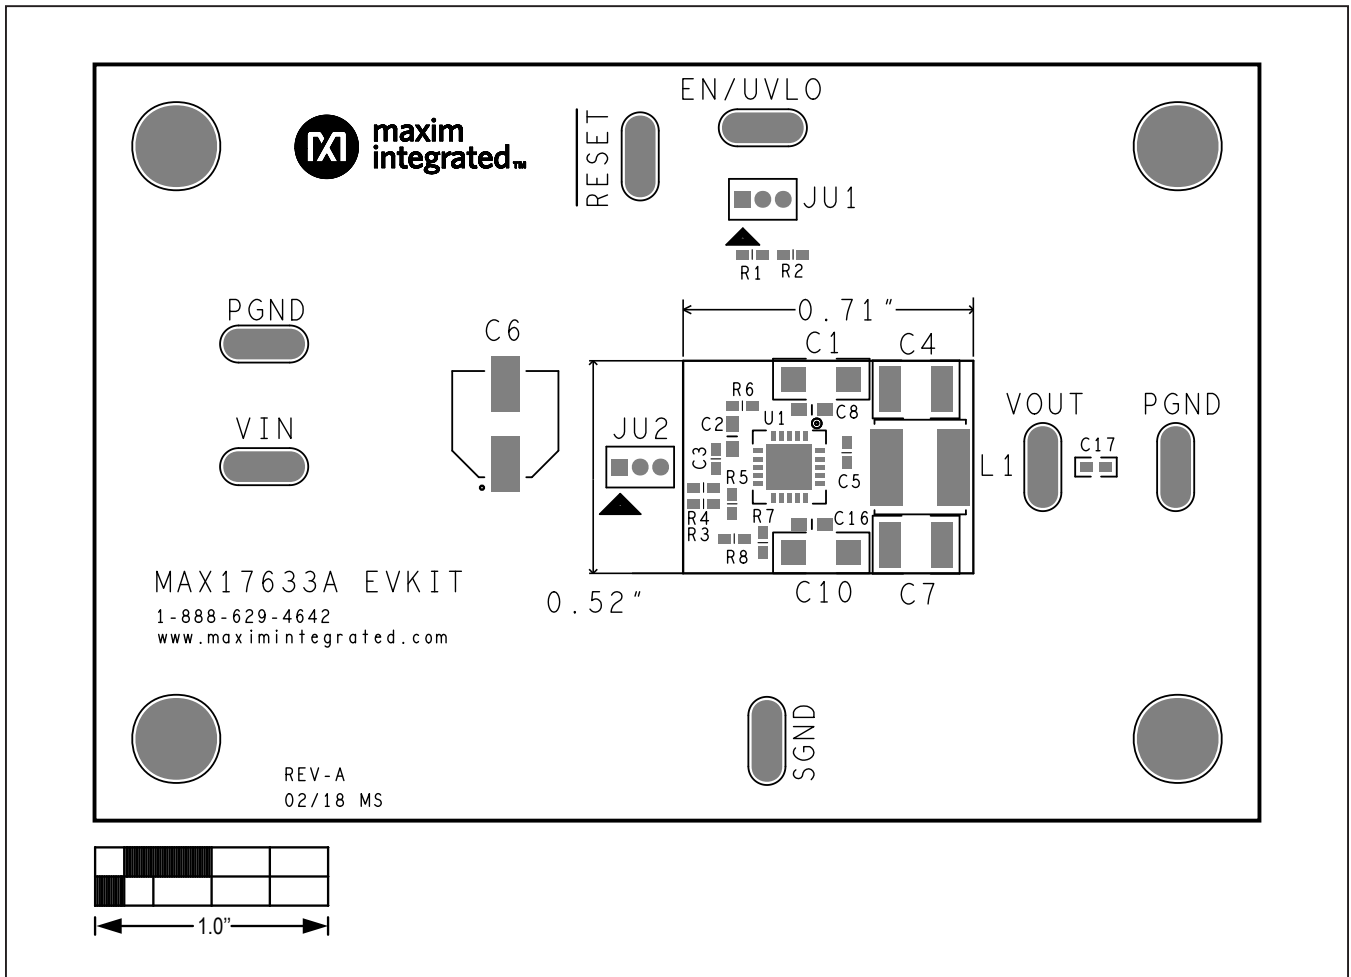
maxim integrated™

RESET

EN/UVLO

JU1

R1 R2

PGND

VIN

C6

0.71"

C1 C4

R6

C2 U1 C8

JU2

C3

R5

C5

VOUT

PGND

L1

C17

R4

R3

R7

C16

R8

C10 C7

0.52"

MAX17633A EVKIT

1-888-629-4642

www.maximintegrated.com

SGND

REV-A

02/18 MS

1.0"